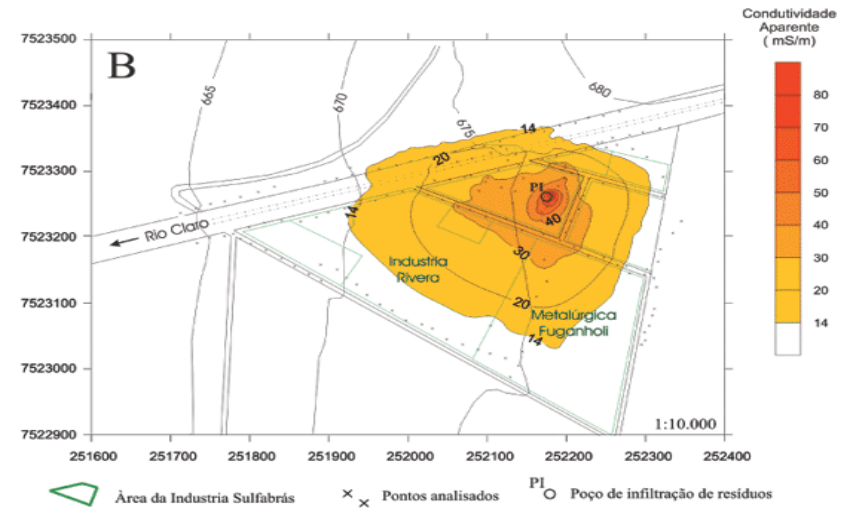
B

Condutividade Aparente ( mS/m)

80
70
60
50
40
30
20
14

7523500
7523400
7523300
7523200
7523100
7523000
7522900

665
670
675
680

14
20
14
P1
40
30
20
14

Rio Claro

Industria Rivera

Metalúrgica Fuganholi

1:10.000

251600 251700 251800 251900 252000 252100 252200 252300 252400

Área da Industria Sulfabrás
Pontos analisados
P1 Poço de infiltração de resíduos